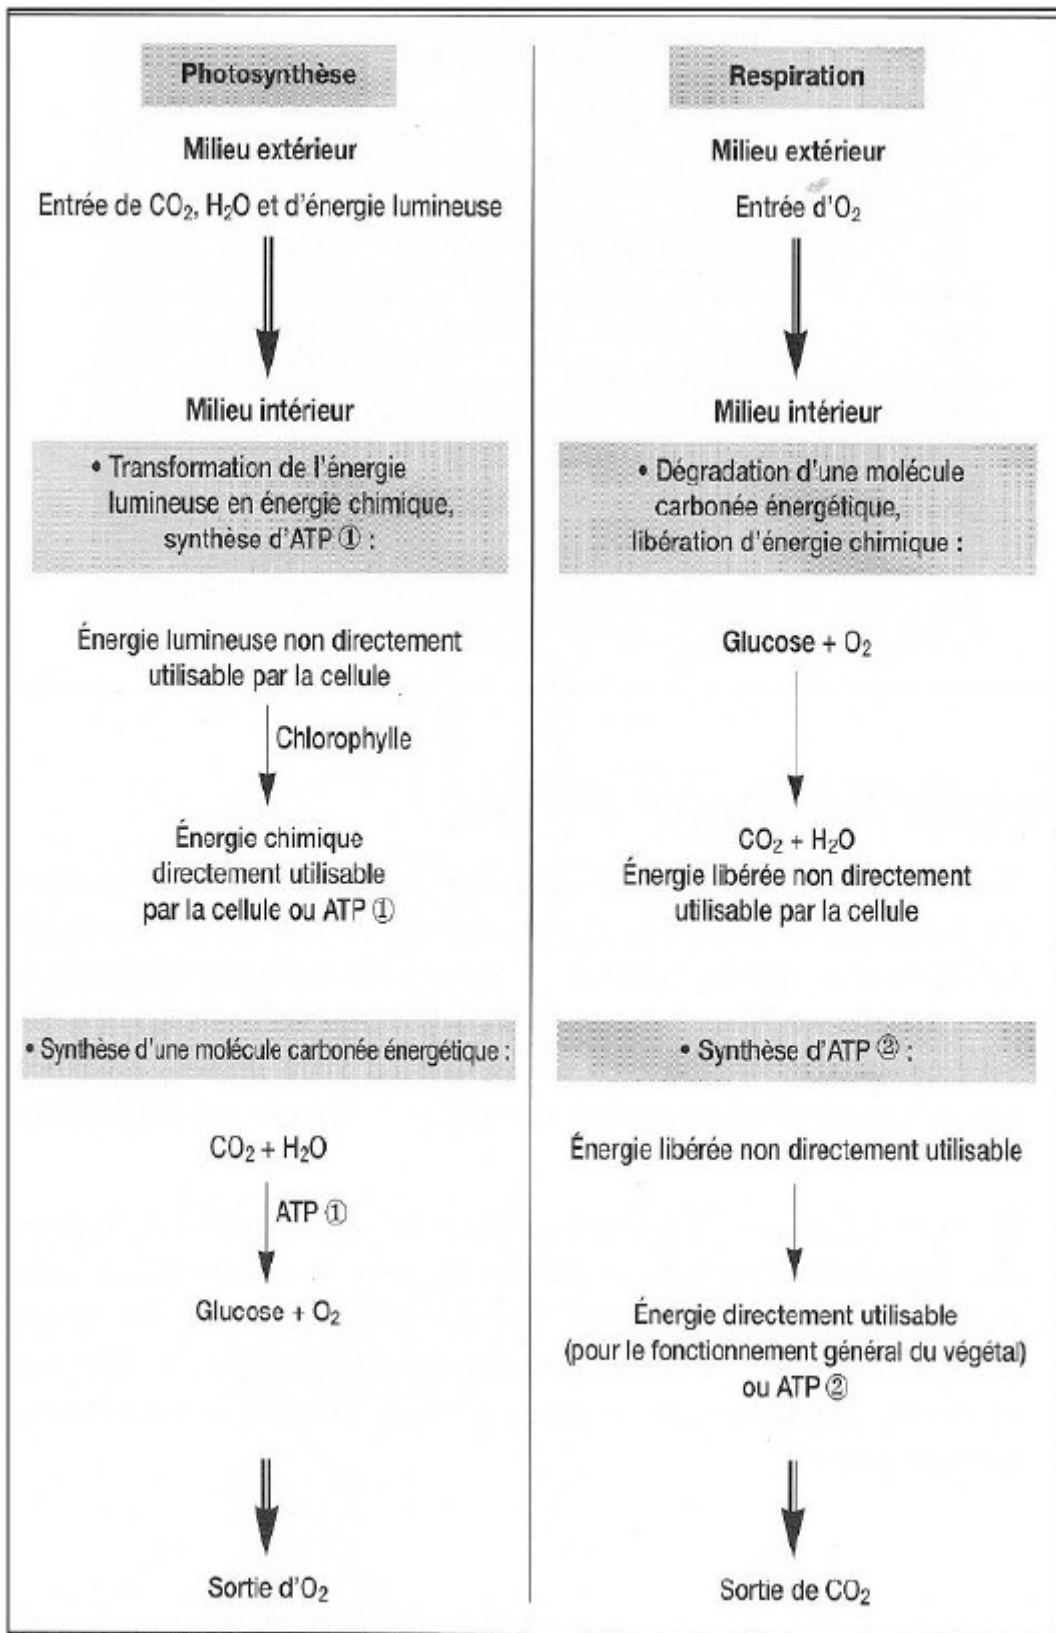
Photosynthèse

Milieu extérieur

Entrée de $CO_2$, $H_2O$ et d'énergie lumineuse

Milieu intérieur

• Transformation de l'énergie lumineuse en énergie chimique, synthèse d'ATP ① :

Énergie lumineuse non directement utilisable par la cellule

Chlorophylle

Énergie chimique directement utilisable par la cellule ou ATP ①

• Synthèse d'une molécule carbonée énergétique :

$CO_2 + H_2O$

ATP ①

Glucose + $O_2$

Sortie d'$O_2$

Respiration

Milieu extérieur

Entrée d'$O_2$

Milieu intérieur

• Dégradation d'une molécule carbonée énergétique, libération d'énergie chimique :

Glucose + $O_2$

$CO_2 + H_2O$
Énergie libérée non directement utilisable par la cellule

• Synthèse d'ATP ② :

Énergie libérée non directement utilisable

Énergie directement utilisable (pour le fonctionnement général du végétal) ou ATP ②

Sortie de $CO_2$